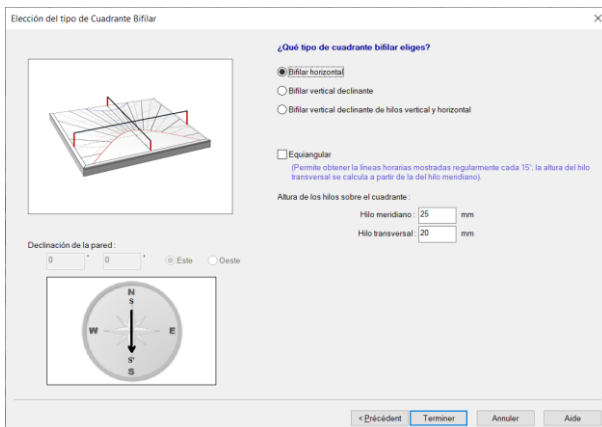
Elección del tipo de Cuadrante Bifilar

×

¿Qué tipo de cuadrante bifilar eliges?

Bifilar horizontal

Bifilar vertical declinante

Bifilar vertical declinante de hilos vertical y horizontal

Equiangular

(Permite obtener la líneas horarias mostradas regularmente cada 15°; la altura del hilo transversal se calcula a partir de la del hilo meridiano).

Altura de los hilos sobre el cuadrante :

Hilo meridiano : 25 mm

Hilo transversal : 20 mm

Declinación de la pared :

0 ° 0 ' Este Oeste

N

S

W

E

S'

S

< Précédent

Terminer

Annuler

Aide